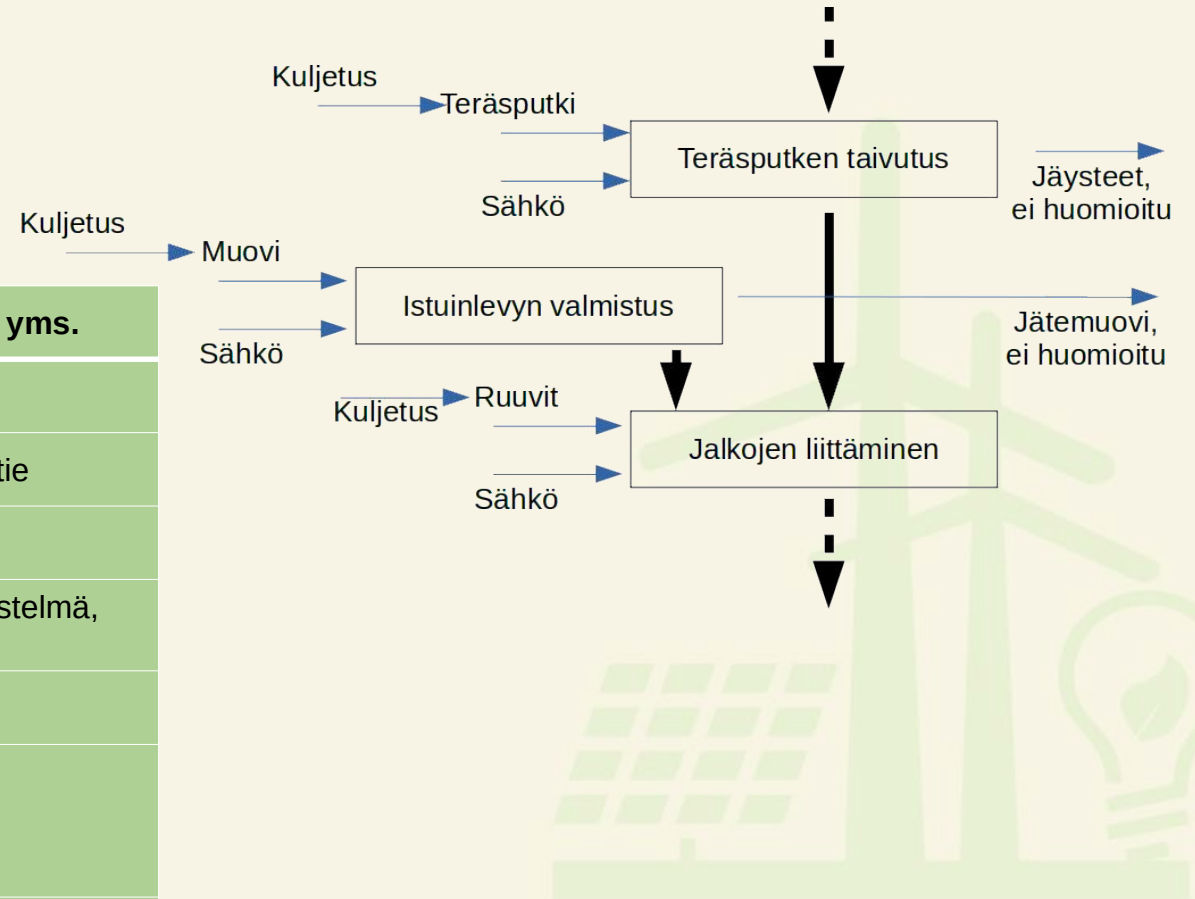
| yms. |
|---|
| |
| tie |
| |
| stelmä, |
| |
| |

Kuljetus
Teräsputki
Teräsputken taivutus
Sähkö
Jäysteet, ei huomioitu

Kuljetus
Muovi
Istuinlevyn valmistus
Sähkö
Jätemuovi, ei huomioitu

Kuljetus
Ruuvit
Jalkojen liittäminen
Sähkö